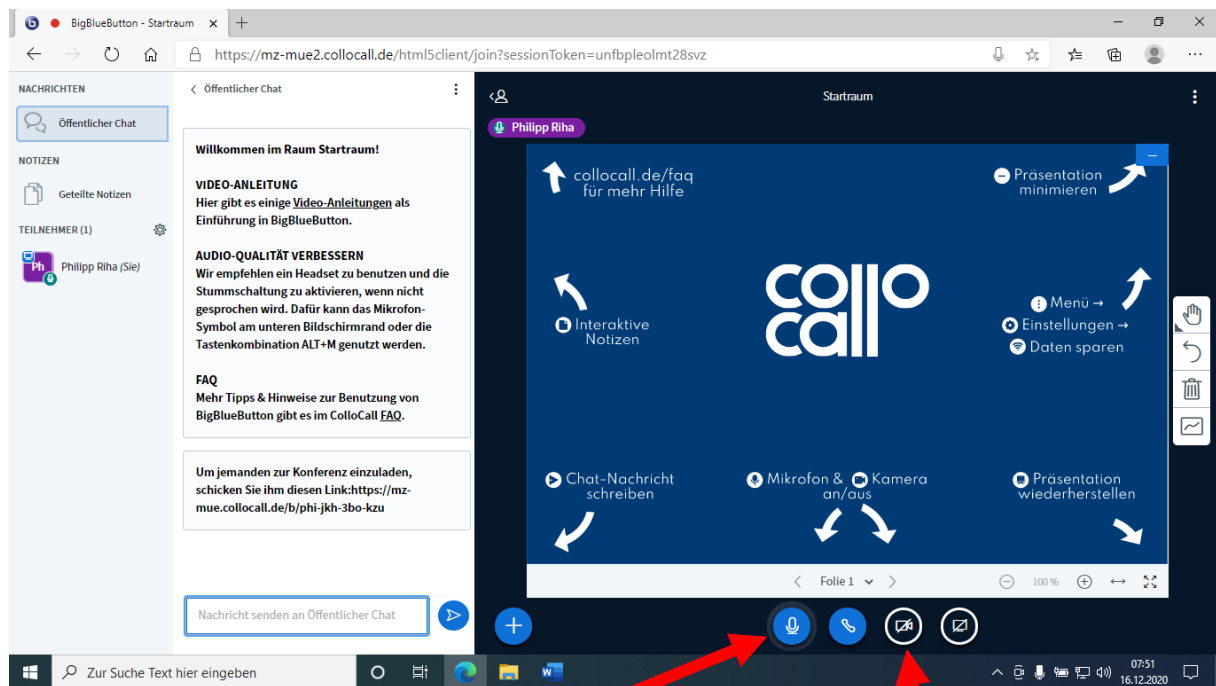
BigBlueButton - Startraum ×

https://mz-mue2.collocall.de/html5client/join?sessionToken=unfbpleolmt28svz

NACHRICHTEN

Öffentlicher Chat

NOTIZEN

Geteilte Notizen

TEILNEHMER (1)

Ph Philipp Riha (Sie)

‹ Öffentlicher Chat

Willkommen im Raum Startraum!

VIDEO-ANLEITUNG
Hier gibt es einige Video-Anleitungen als Einführung in BigBlueButton.

AUDIO-QUALITÄT VERBESSERN
Wir empfehlen ein Headset zu benutzen und die Stummschaltung zu aktivieren, wenn nicht gesprochen wird. Dafür kann das Mikrofon-Symbol am unteren Bildschirmrand oder die Tastenkombination ALT+M genutzt werden.

FAQ
Mehr Tipps & Hinweise zur Benutzung von BigBlueButton gibt es im ColloCall FAQ.

Um jemanden zur Konferenz einzuladen, schicken Sie ihm diesen Link:https://mz-mue.collocall.de/b/phi-jkh-3bo-kzu

Nachricht senden an Öffentlicher Chat

Startraum

Philipp Riha

collocall.de/faq für mehr Hilfe

Präsentation minimieren

collo call

Interaktive Notizen

Menü →
Einstellungen →
Daten sparen

Chat-Nachricht schreiben

Mikrofon & Kamera an/aus

Präsentation wiederherstellen

Folie 1

100 %

Zur Suche Text hier eingeben

07:51
16.12.2020